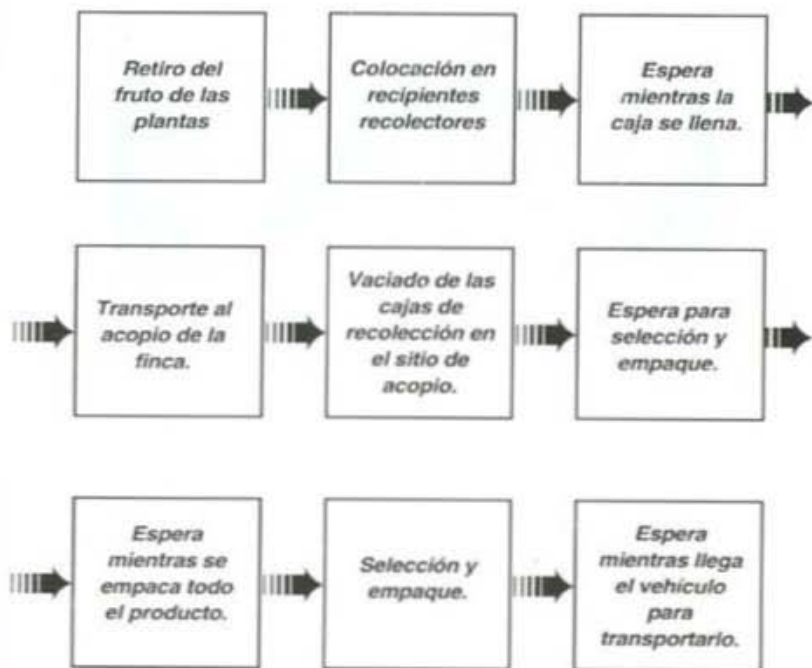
Retiro del fruto de las plantas

Colocación en recipientes recolectores

Espera mientras la caja se llena.

Transporte al acopio de la finca.

Vaciado de las cajas de recolección en el sitio de acopio.

Espera para selección y empaque.

Espera mientras se empaca todo el producto.

Selección y empaque.

Espera mientras llega el vehículo para transportarlo.